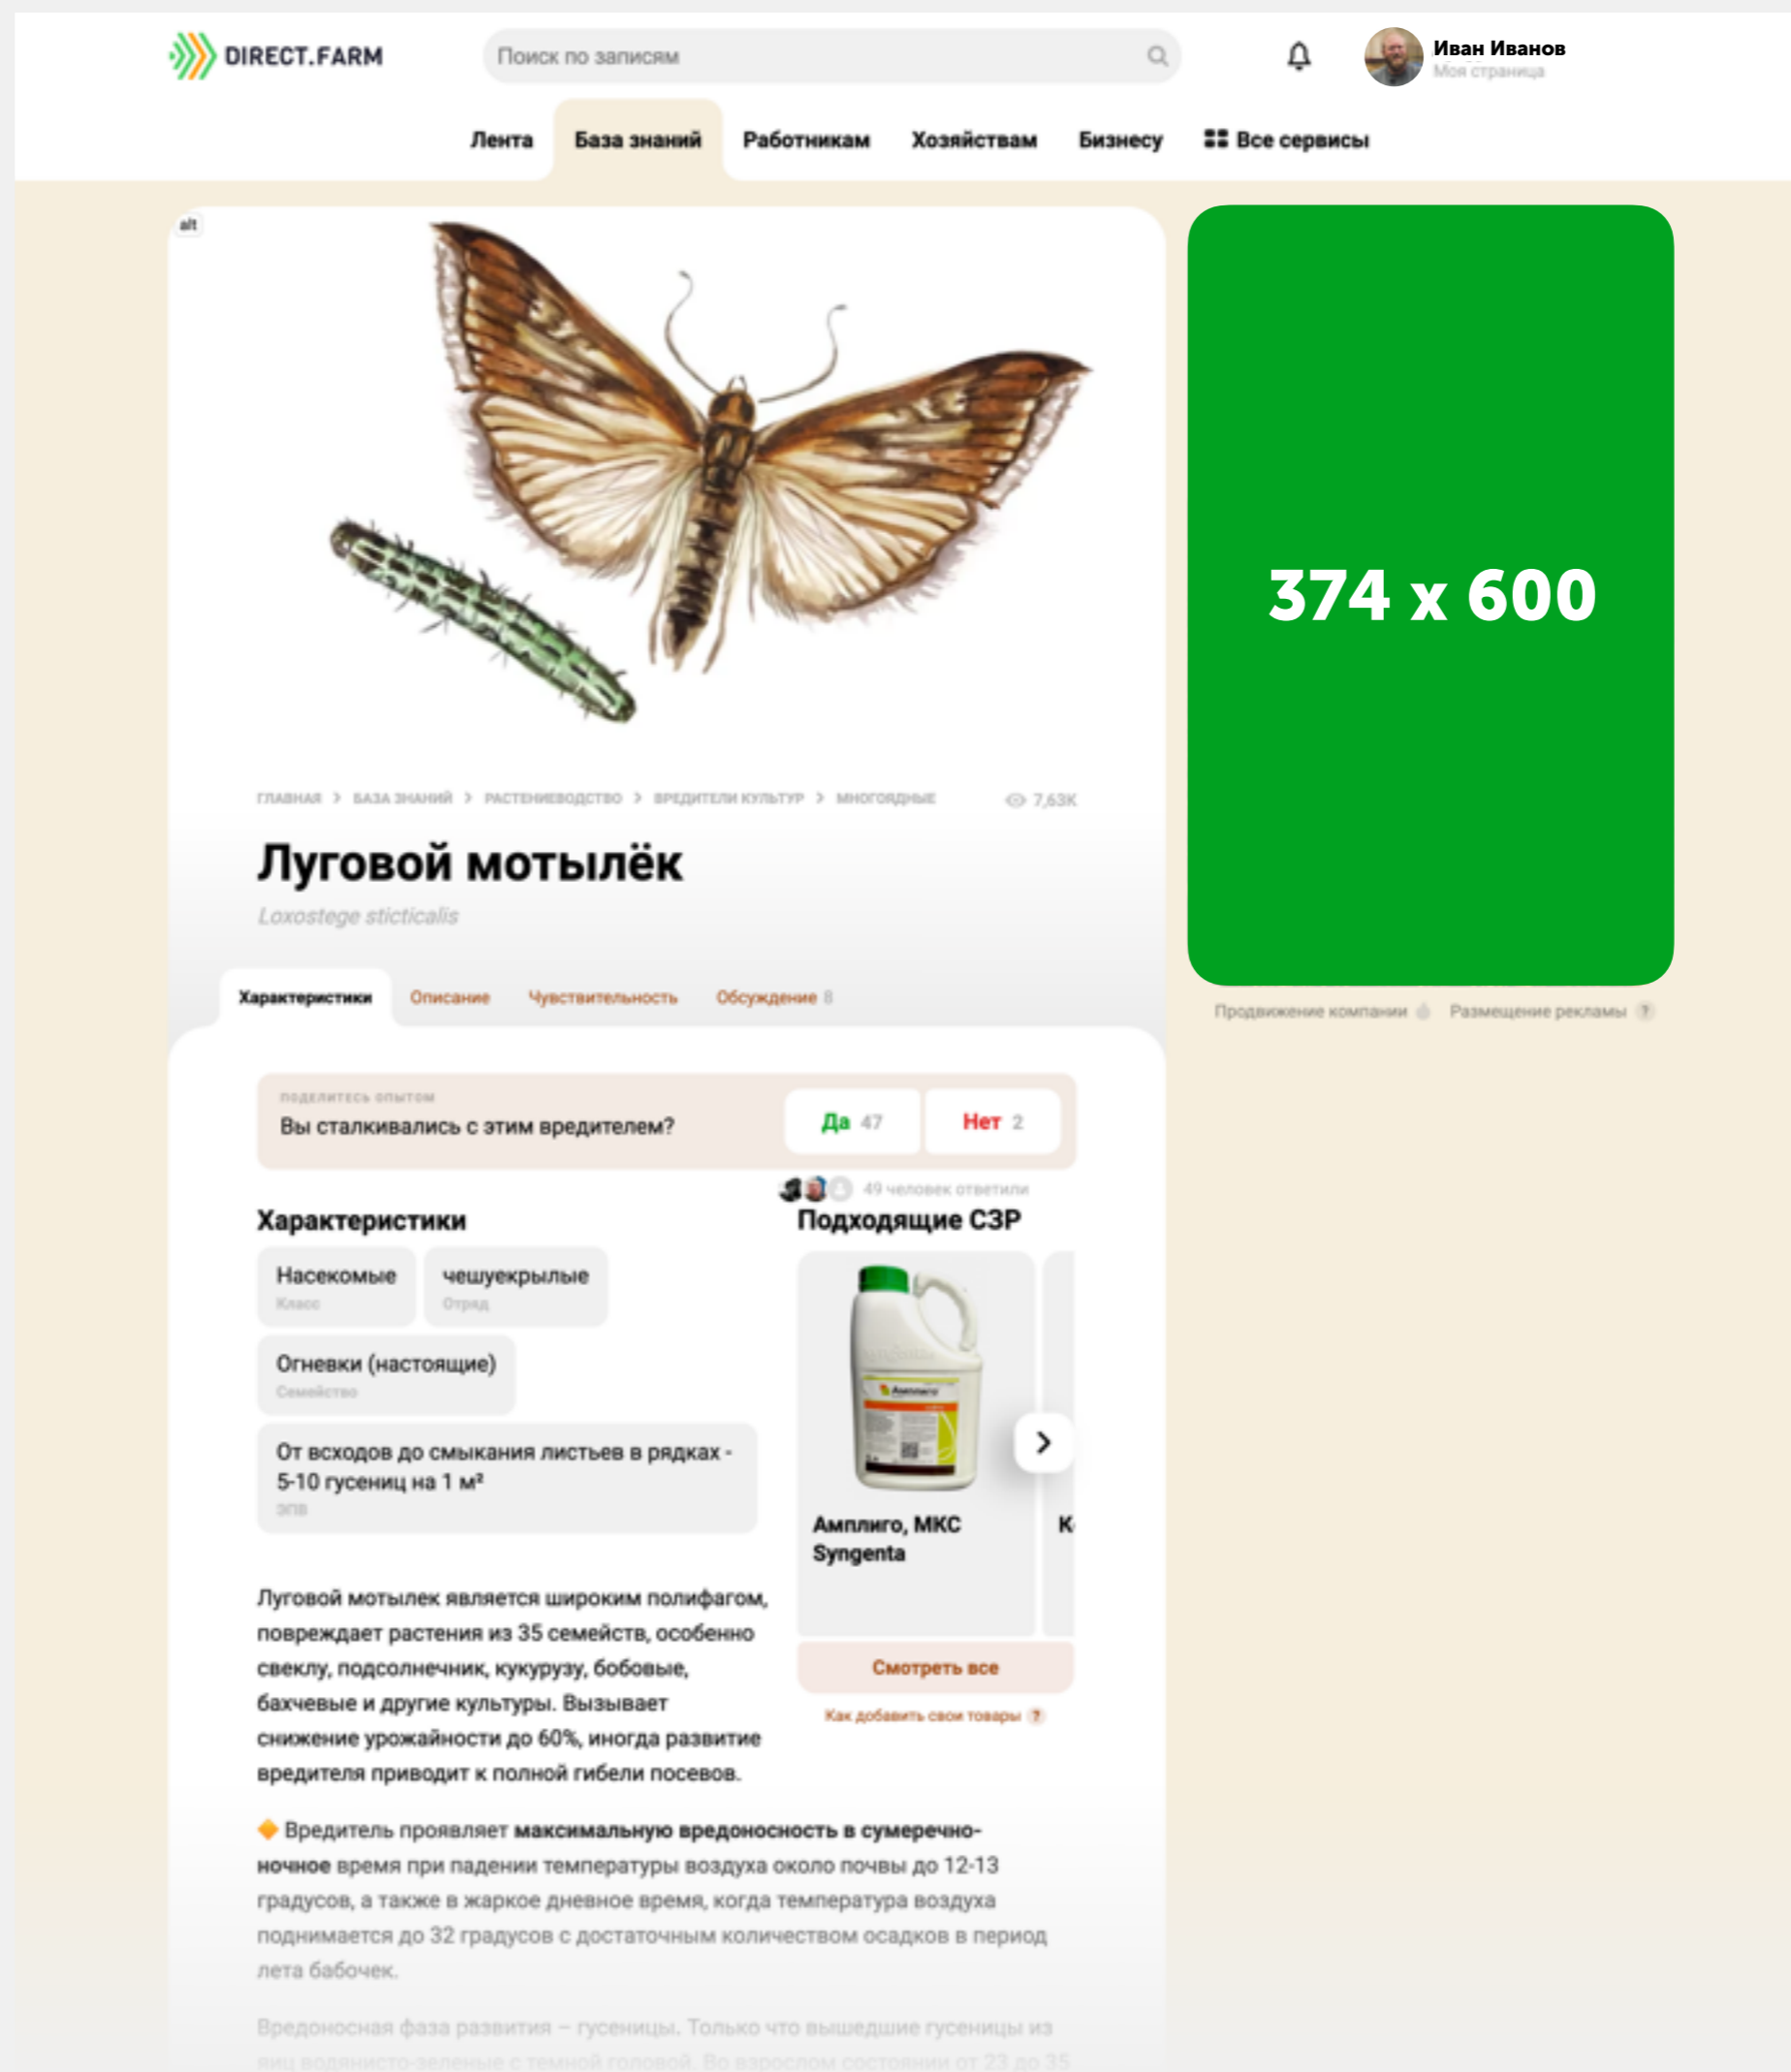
DIRECT.FARM

Поиск по записям

Иван Иванов
Моя страница

Лента
База знаний
Работникам
Хозяйствам
Бизнесу
Все сервисы

alt

374 x 600

Продвижение компании
Размещение рекламы

ГЛАВНАЯ > БАЗА ЗНАНИЙ > РАСТЕНИЕВОДСТВО > ВРЕДИТЕЛИ КУЛЬТУР > МНОГОЯДНЫЕ

7,63К

Луговой мотылёк

Loxostege sticticalis

Характеристики
Описание
Чувствительность
Обсуждение 8

ПОДЕЛИТЕСЬ ОПЫТОМ
Вы сталкивались с этим вредителем?
Да 47
Нет 2

49 человек ответили

Характеристики

Насекомые
Класс

чешуекрылые
Отряд

Огневки (настоящие)
Семейство

От всходов до смыкания листьев в рядках - 5-10 гусениц на 1 м²
ЭПВ

Подходящие СЗР

Амплиго, МКС
Syngenta

К

Смотреть все

Как добавить свои товары

Луговой мотылек является широким полифагом, повреждает растения из 35 семейств, особенно свеклу, подсолнечник, кукурузу, бобовые, бахчевые и другие культуры. Вызывает снижение урожайности до 60%, иногда развитие вредителя приводит к полной гибели посевов.

Вредитель проявляет максимальную вредоносность в сумеречно-ночное время при падении температуры воздуха около почвы до 12-13 градусов, а также в жаркое дневное время, когда температура воздуха поднимается до 32 градусов с достаточным количеством осадков в период лета бабочек.

Вредоносная фаза развития – гусеницы. Только что вышедшие гусеницы из яиц водянисто-зеленые с темной головой. Во взрослом состоянии от 23 до 35